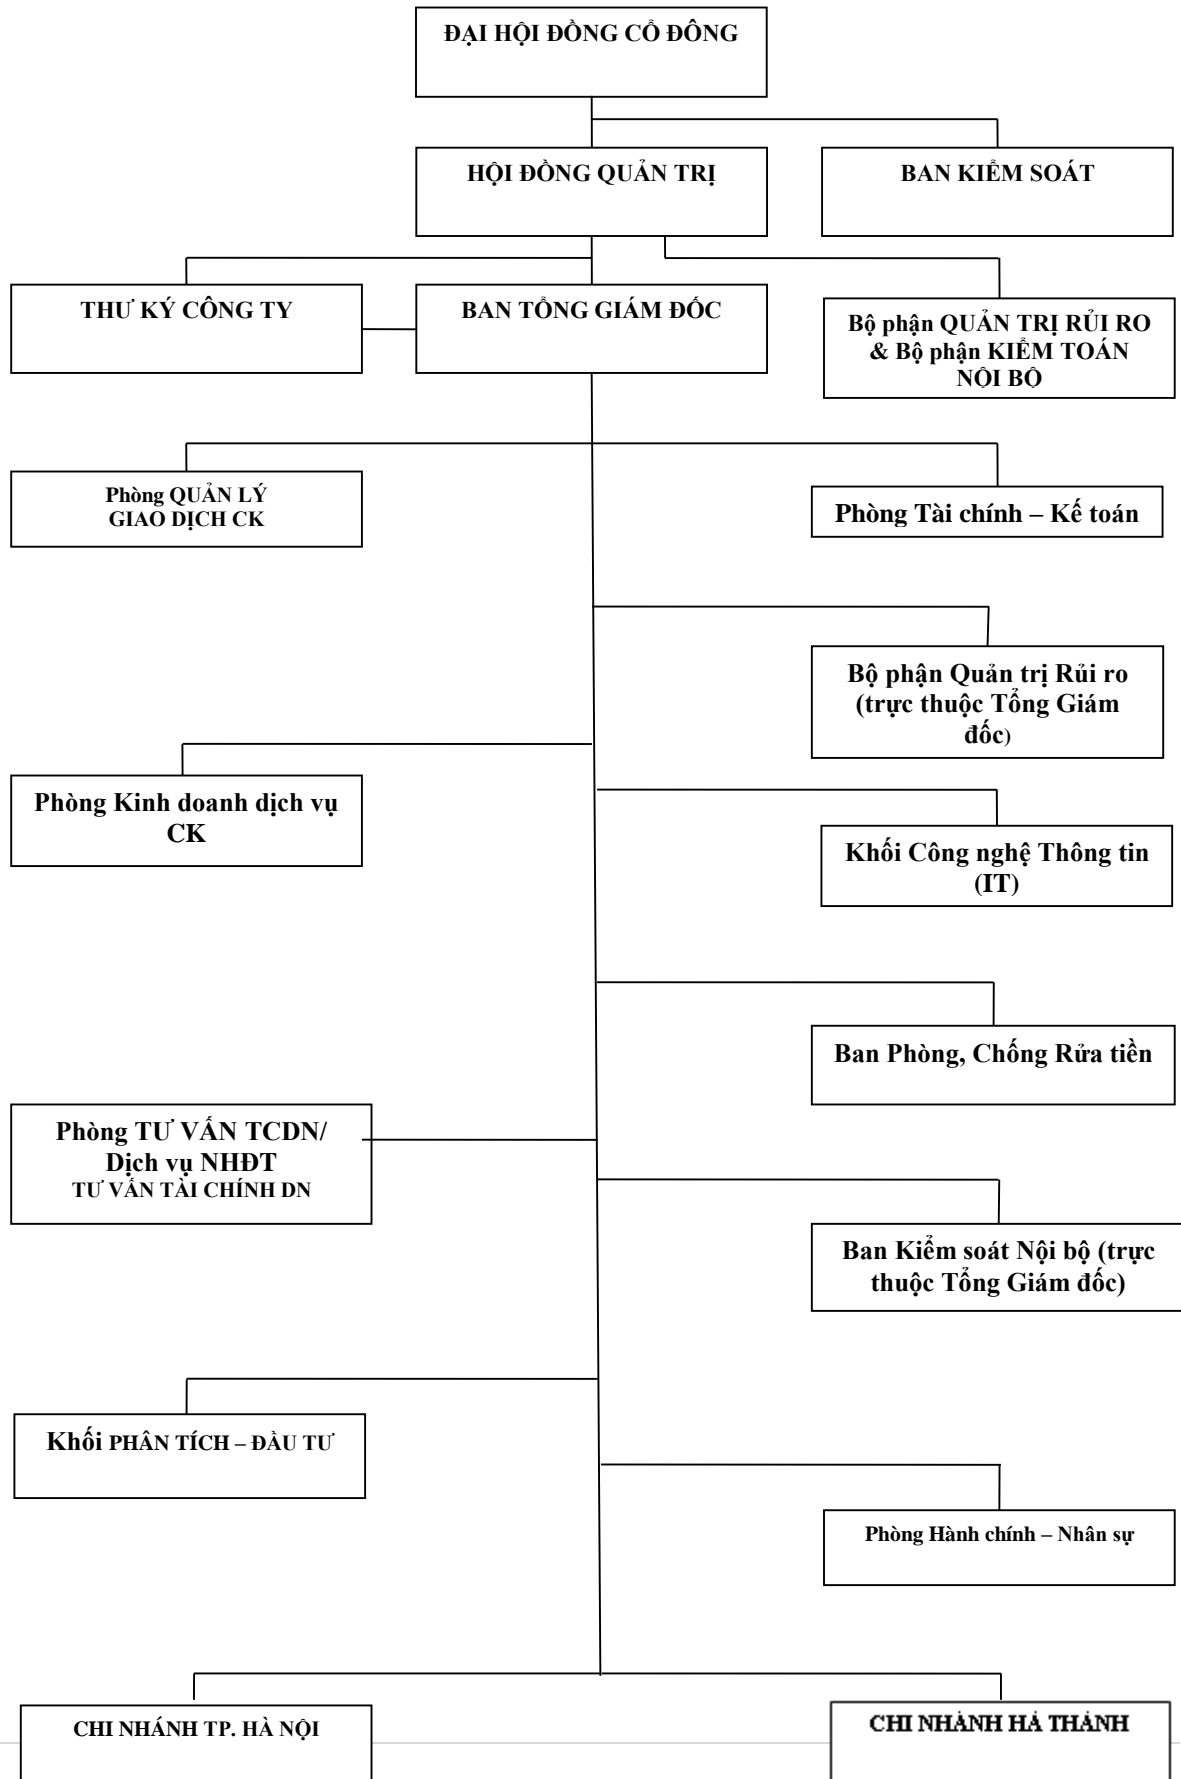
ĐẠI HỘI ĐỒNG CỔ ĐÔNG

HỘI ĐỒNG QUẢN TRỊ

BAN KIỂM SOÁT

THƯ KÝ CÔNG TY

BAN TỔNG GIÁM ĐỐC

Bộ phận QUẢN TRỊ RỦI RO & Bộ phận KIỂM TOÁN NỘI BỘ

Phòng QUẢN LÝ GIAO DỊCH CK

Phòng Tài chính – Kế toán

Bộ phận Quản trị Rủi ro (trực thuộc Tổng Giám đốc)

Phòng Kinh doanh dịch vụ CK

Khối Công nghệ Thông tin (IT)

Ban Phòng, Chống Rửa tiền

Phòng TƯ VẤN TCDN/ Dịch vụ NHĐT TƯ VẤN TÀI CHÍNH DN

Ban Kiểm soát Nội bộ (trực thuộc Tổng Giám đốc)

Khối PHÂN TÍCH – ĐẦU TƯ

Phòng Hành chính – Nhân sự

CHI NHÁNH TP. HÀ NỘI

CHI NHÁNH HÀ THÀNH